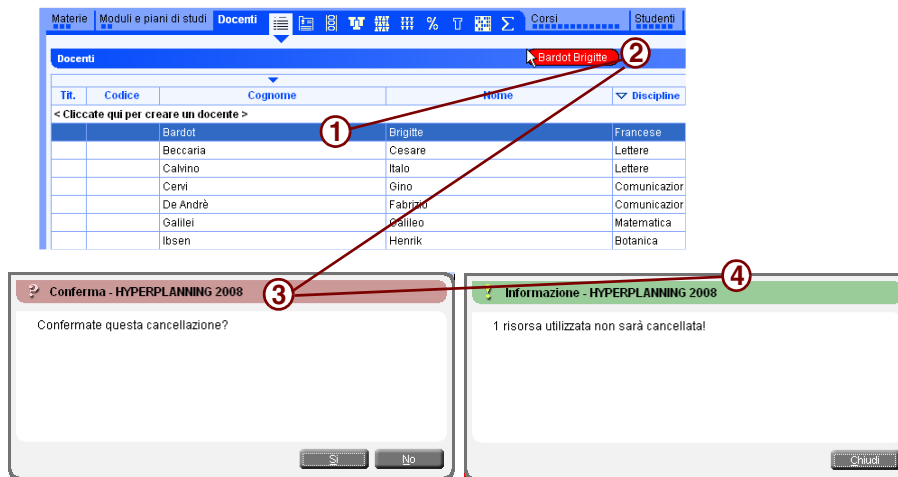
Materie | Moduli e piani di studi | Docenti | Corsi | Studenti

Docenti

Bardot Brigitte

| Tit. | Codice | Cognome | Nome | Discipline |
|---|---|---|---|---|
| < Cliccate qui per creare un docente > | | | | |
| | | Bardot | Brigitte | Francese |
| | | Beccaria | Cesare | Lettere |
| | | Calvino | Italo | Lettere |
| | | Cervi | Gino | Comunicazior |
| | | De Andrè | Fabrizio | Comunicazior |
| | | Galilei | Galileo | Matematica |
| | | Ibsen | Henrik | Botanica |

1

2

3

4

Conferma - HYPERPLANNING 2008

Confermate questa cancellazione?

Sì

No

Informazione - HYPERPLANNING 2008

1 risorsa utilizzata non sarà cancellata!

Chiudi